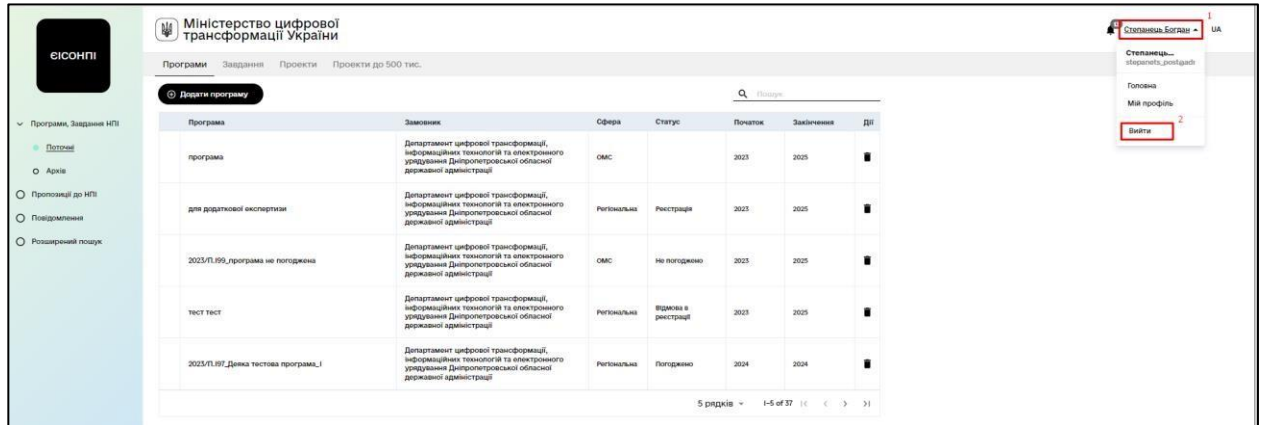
ЄІСОНПІ

Міністерство цифрової трансформації України

Степанець Богдан 1 UA

Степанець... stepanets_postgadr

Головна

Мій профіль

Вийти 2

Програми Завдання Проекти Проекти до 500 тис.

Додати програму

Пошук

- Програми, Завдання НПІ
- Поточні
- Архів
- Пропозиції до НПІ
- Повідомлення
- Розширений пошук

| Програма | Замовник | Сфера | Статус | Початок | Закінчення | Дії |
|---|---|---|---|---|---|---|
| програма | Департамент цифрової трансформації, інформаційних технологій та електронного урядування Дніпропетровської обласної державної адміністрації | ОМС | | 2023 | 2025 | |
| для додаткової експертизи | Департамент цифрової трансформації, інформаційних технологій та електронного урядування Дніпропетровської обласної державної адміністрації | Регіональна | Реєстрація | 2023 | 2025 | |
| 2023/П.199_програма не погоджена | Департамент цифрової трансформації, інформаційних технологій та електронного урядування Дніпропетровської обласної державної адміністрації | ОМС | Не погоджено | 2023 | 2025 | |
| тест тест | Департамент цифрової трансформації, інформаційних технологій та електронного урядування Дніпропетровської обласної державної адміністрації | Регіональна | Відмова в реєстрації | 2023 | 2025 | |
| 2023/П.197_Деяка тестова програма_1 | Департамент цифрової трансформації, інформаційних технологій та електронного урядування Дніпропетровської обласної державної адміністрації | Регіональна | Погоджено | 2024 | 2024 | |

5 рядків 1-5 of 37